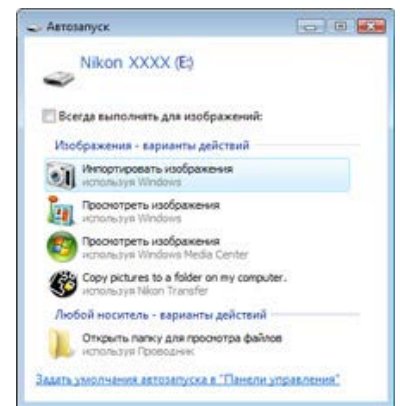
Автозапуск

Nikon XXXX (E:)

Всегда выполнять для изображений:

Изображения - варианты действий

Импортировать изображения
используя Windows

Просмотреть изображения
используя Windows

Просмотреть изображения
используя Windows Media Center

Copy pictures to a folder on my computer.
используя Nikon Transfer

Любой носитель - варианты действий

Открыть папку для просмотра файлов
используя Проводник

Задать умолчания автозапуска в "Панели управления"